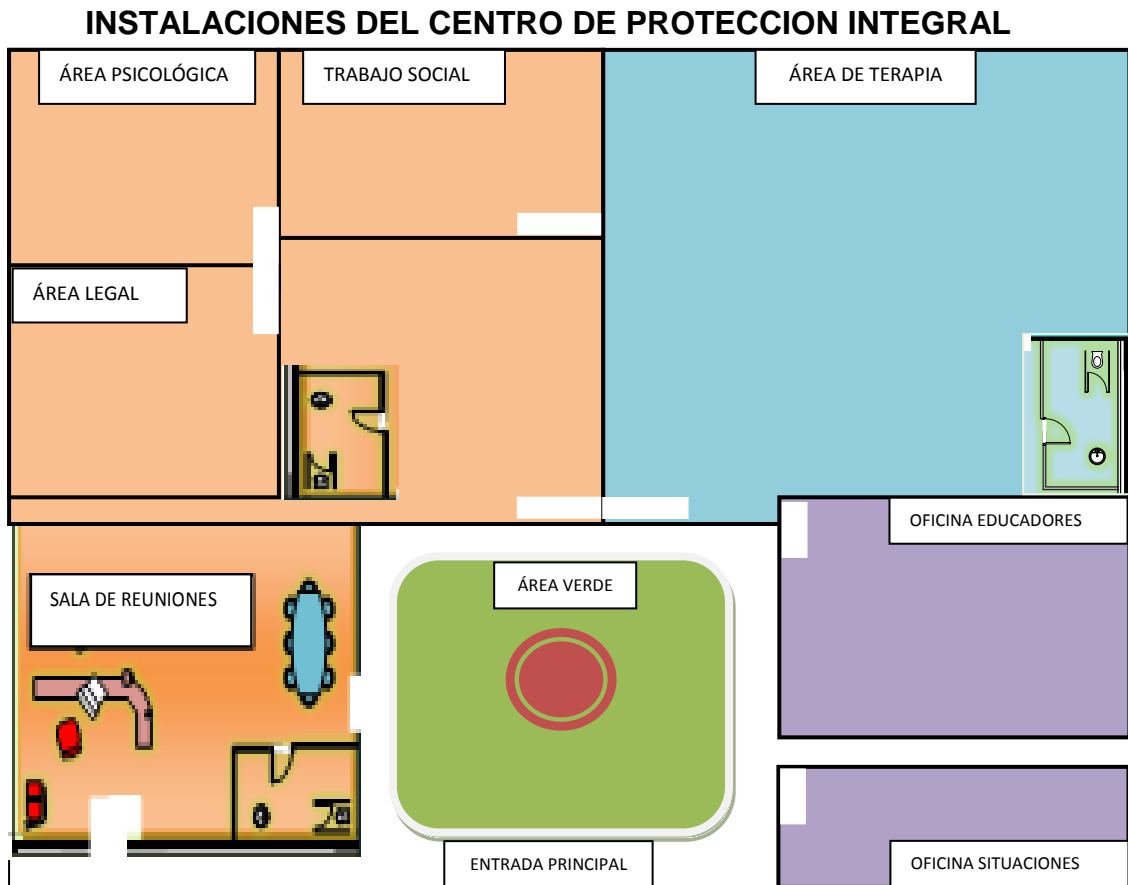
INSTALACIONES DEL CENTRO DE PROTECCION INTEGRAL

ÁREA PSICOLÓGICA

TRABAJO SOCIAL

ÁREA DE TERAPIA

ÁREA LEGAL

OFICINA EDUCADORES

SALA DE REUNIONES

ÁREA VERDE

ENTRADA PRINCIPAL

OFICINA SITUACIONES